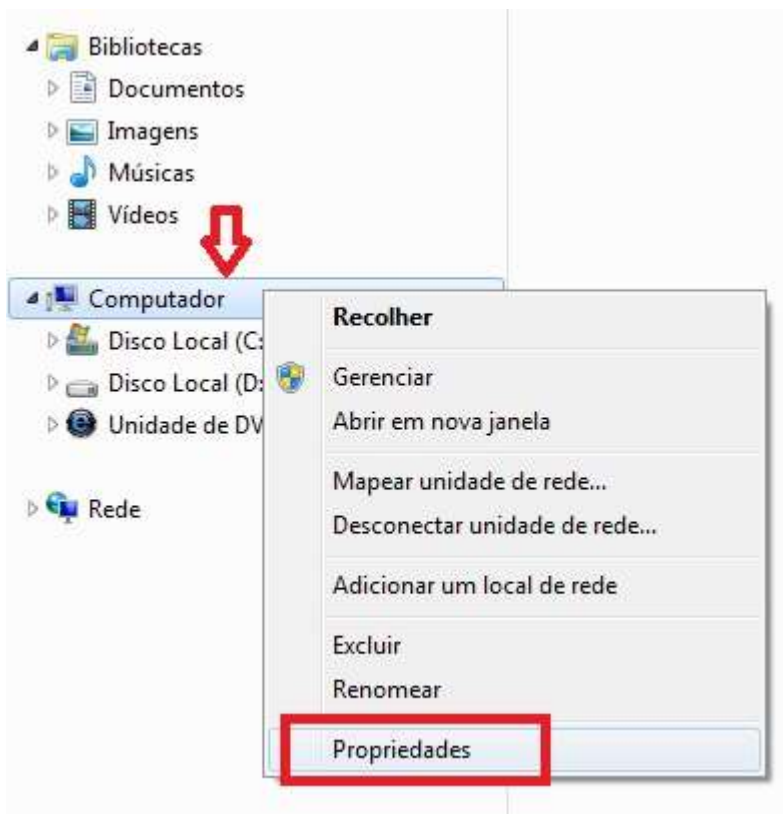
Bibliotecas
Documentos
Imagens
Músicas
Vídeos
Computador
Disco Local (C:
Disco Local (D:
Unidade de DV
Rede

Recolher
Gerenciar
Abrir em nova janela
Mapear unidade de rede...
Desconectar unidade de rede...
Adicionar um local de rede
Excluir
Renomear
Propriedades